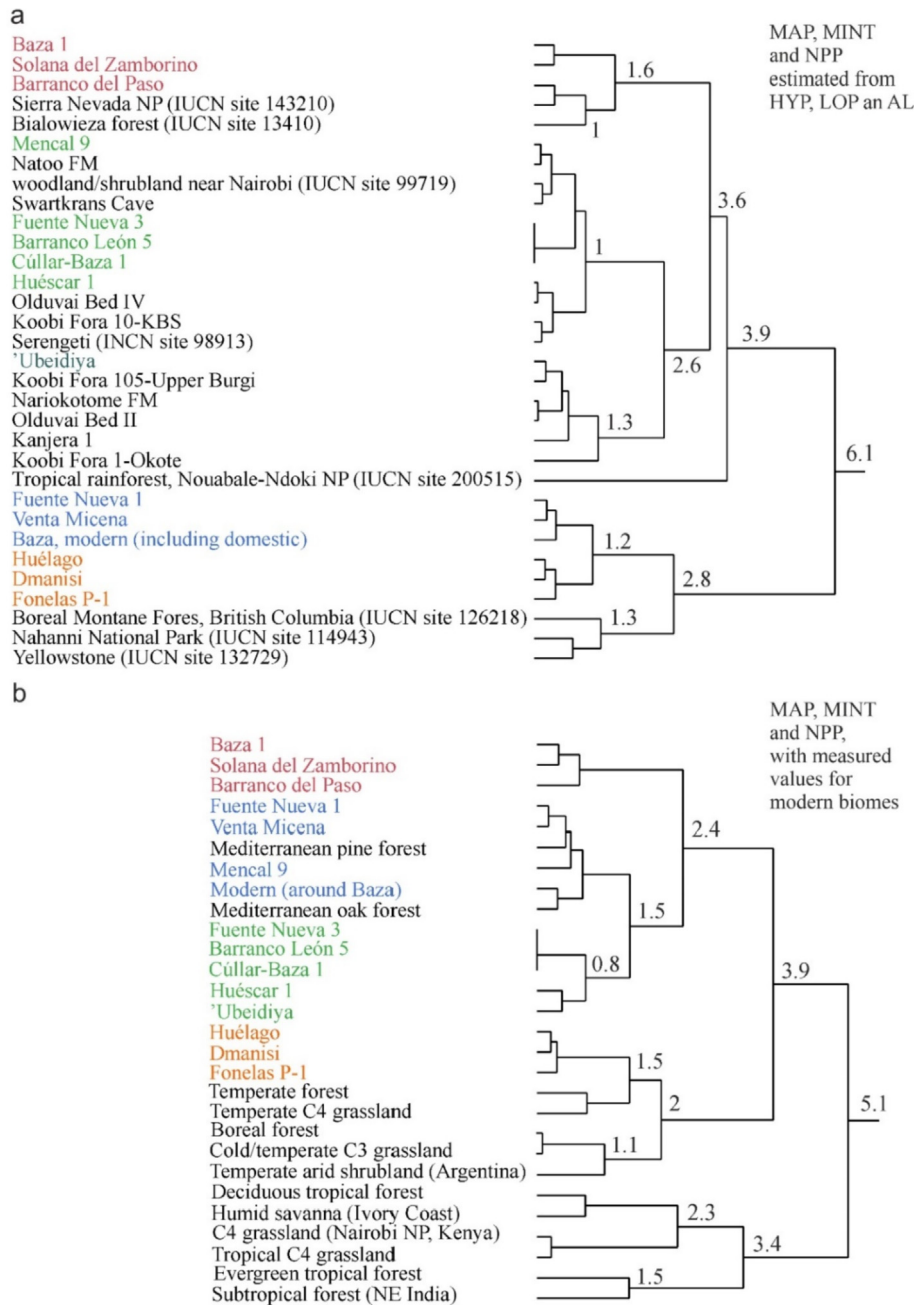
a

MAP, MINT and NPP estimated from HYP, LOP an AL

Baza 1
Solana del Zamborino
Barranco del Paso
Sierra Nevada NP (IUCN site 143210)
Bialowieza forest (IUCN site 13410)
Mencal 9
Natoo FM
woodland/shrubland near Nairobi (IUCN site 99719)
Swartkrans Cave
Fuente Nueva 3
Barranco León 5
Cúllar-Baza 1
Huéscar 1
Olduvai Bed IV
Koobi Fora 10-KBS
Serengeti (INCN site 98913)
'Ubeidiya
Koobi Fora 105-Upper Burgi
Nariokotome FM
Olduvai Bed II
Kanjera 1
Koobi Fora 1-Okote
Tropical rainforest, Nouabale-Ndoki NP (IUCN site 200515)
Fuente Nueva 1
Venta Micena
Baza, modern (including domestic)
Huélago
Dmanisi
Fonelas P-1
Boreal Montane Fores, British Columbia (IUCN site 126218)
Nahanni National Park (IUCN site 114943)
Yellowstone (IUCN site 132729)

1.6
1
3.6
1
3.9
2.6
1.3
6.1
1.2
2.8
1.3

b

MAP, MINT and NPP, with measured values for modern biomes

Baza 1
Solana del Zamborino
Barranco del Paso
Fuente Nueva 1
Venta Micena
Mediterranean pine forest
Mencal 9
Modern (around Baza)
Mediterranean oak forest
Fuente Nueva 3
Barranco León 5
Cúllar-Baza 1
Huéscar 1
'Ubeidiya
Huélago
Dmanisi
Fonelas P-1
Temperate forest
Temperate C4 grassland
Boreal forest
Cold/temperate C3 grassland
Temperate arid shrubland (Argentina)
Deciduous tropical forest
Humid savanna (Ivory Coast)
C4 grassland (Nairobi NP, Kenya)
Tropical C4 grassland
Evergreen tropical forest
Subtropical forest (NE India)

2.4
1.5
0.8
3.9
1.5
2
5.1
1.1
2.3
3.4
1.5